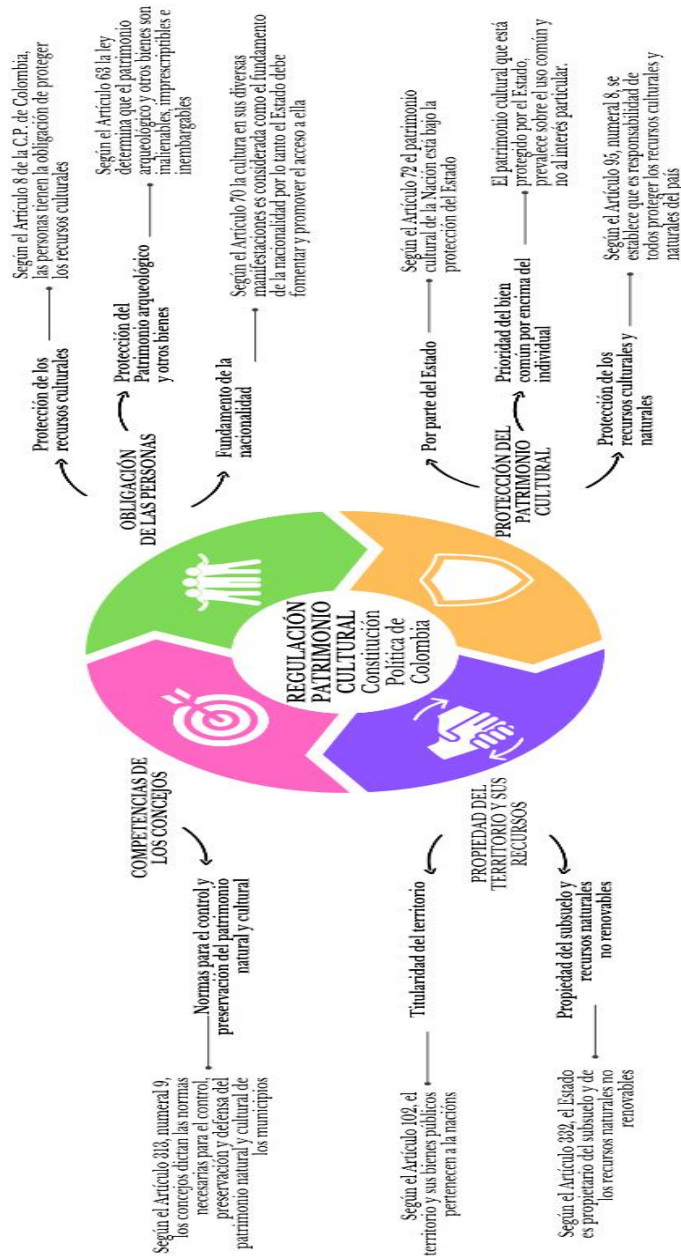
REGULACIÓN PATRIMONIO CULTURAL
Constitución Política de Colombia

OBLIGACIÓN DE LAS PERSONAS

Protección de los recursos culturales

Según el Artículo 8 de la C.P. de Colombia, las personas tienen la obligación de proteger los recursos culturales

Protección del Patrimonio arqueológico y otros bienes

Según el Artículo 63 la ley determina que el patrimonio arqueológico y otros bienes son inalienables, imprescriptibles e inembargables

Fundamento de la nacionalidad

Según el Artículo 70 la cultura en sus diversas manifestaciones es considerada como el fundamento de la nacionalidad por lo tanto el Estado debe fomentar y promover el acceso a ella

PROTECCIÓN DEL PATRIMONIO CULTURAL

Por parte del Estado

Según el Artículo 72 el patrimonio cultural de la Nación está bajo la protección del Estado

Prioridad del bien común por encima del individual

El patrimonio cultural que está protegido por el Estado, prevalece sobre el uso común y no al interés particular.

Protección de los recursos culturales y naturales

Según el Artículo 95, numeral 8, se establece que es responsabilidad de todos proteger los recursos culturales y naturales del país

COMPETENCIAS DE LOS CONCEJOS

Normas para el control y preservación del patrimonio natural y cultural

Según el Artículo 313, numeral 9, los concejos dictan las normas necesarias para el control, preservación y defensa del patrimonio natural y cultural de los municipios

PROPIEDAD DEL TERRITORIO Y SUS RECURSOS

Titularidad del territorio

Según el Artículo 102, el territorio y sus bienes públicos pertenecen a la nacións

Propiedad del subsuelo y recursos naturales no renovables

Según el Artículo 332, el Estado es propietario del subsuelo y de los recursos naturales no renovables